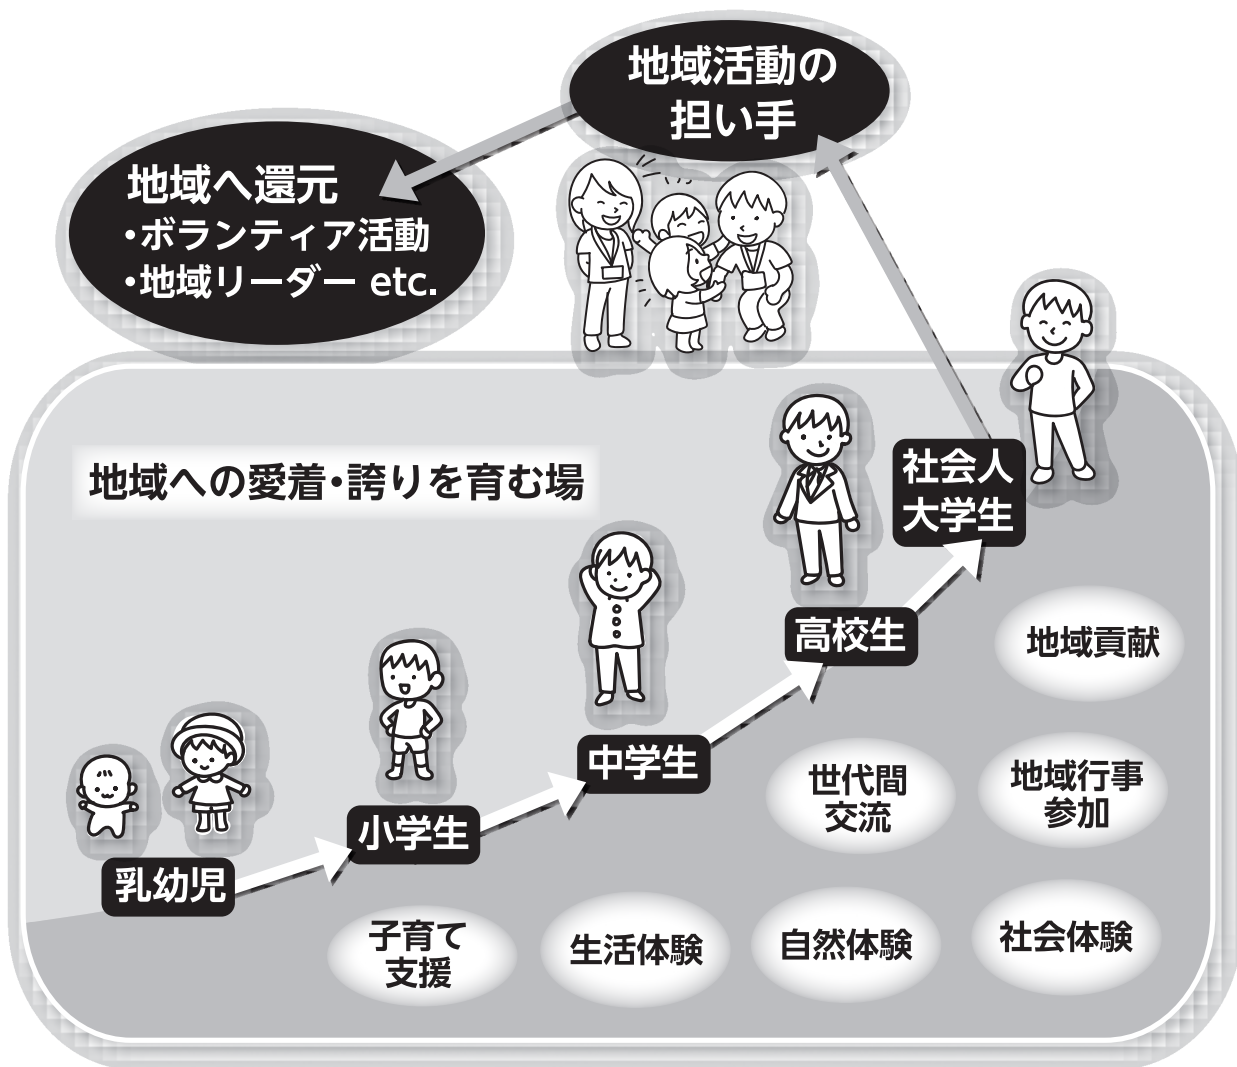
地域活動の担い手

地域へ還元
・ボランティア活動
・地域リーダー etc.

地域への愛着・誇りを育む場

社会人
大学生

高校生

中学生

小学生

乳幼児

地域貢献

世代間
交流

地域行事
参加

子育て
支援

生活体験

自然体験

社会体験